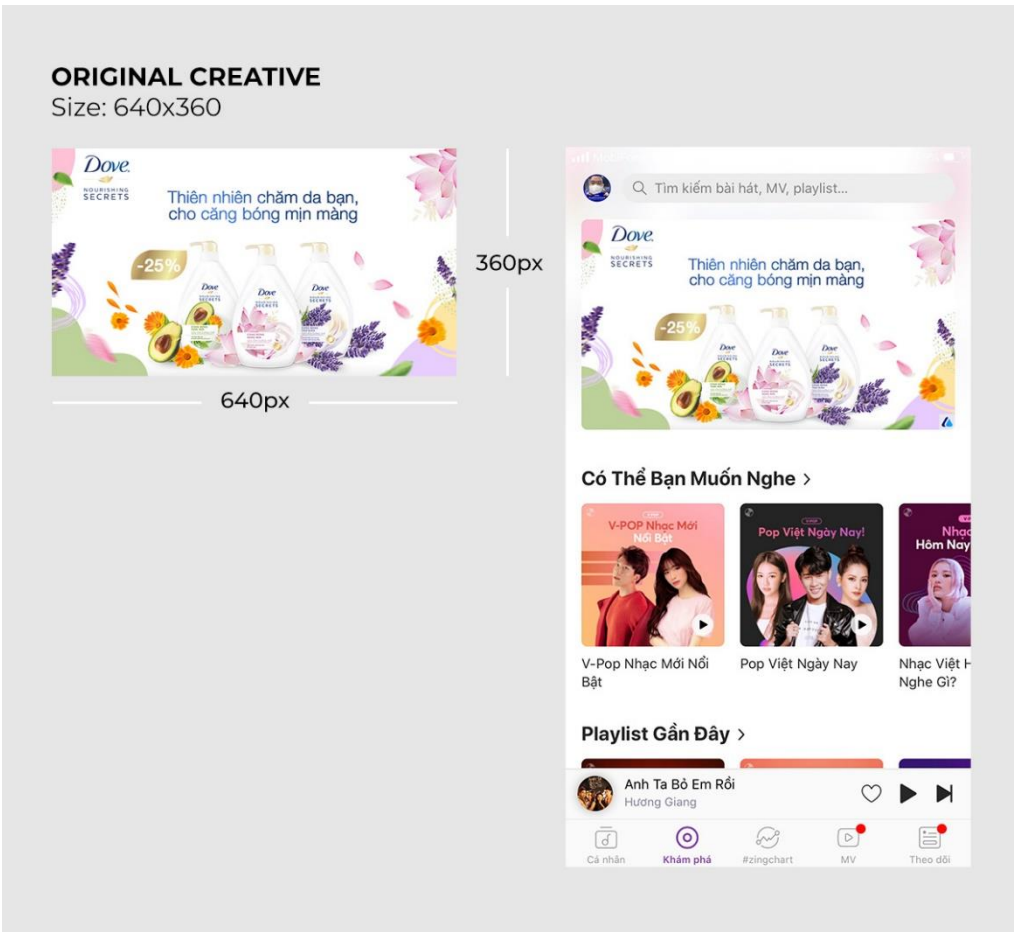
ORIGINAL CREATIVE
Size: 640x360

Dove
NOURISHING SECRETS
Thiên nhiên chăm da bạn, cho căng bóng mịn màng
-25%

360px

640px

Tìm kiếm bài hát, MV, playlist...

Dove
NOURISHING SECRETS
Thiên nhiên chăm da bạn, cho căng bóng mịn màng
-25%

Có Thể Bạn Muốn Nghe >

V-POP Nhạc Mới Nổi Bật
Pop Việt Ngày Nay!
Nhạc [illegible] Hôm Nay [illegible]

V-Pop Nhạc Mới Nổi Bật
Pop Việt Ngày Nay
Nhạc Việt H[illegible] Nghe Gì?

Playlist Gần Đây >

Anh Ta Bỏ Em Rồi
Hương Giang

Cá nhân
Khám phá
#zingchart
MV
Theo dõi